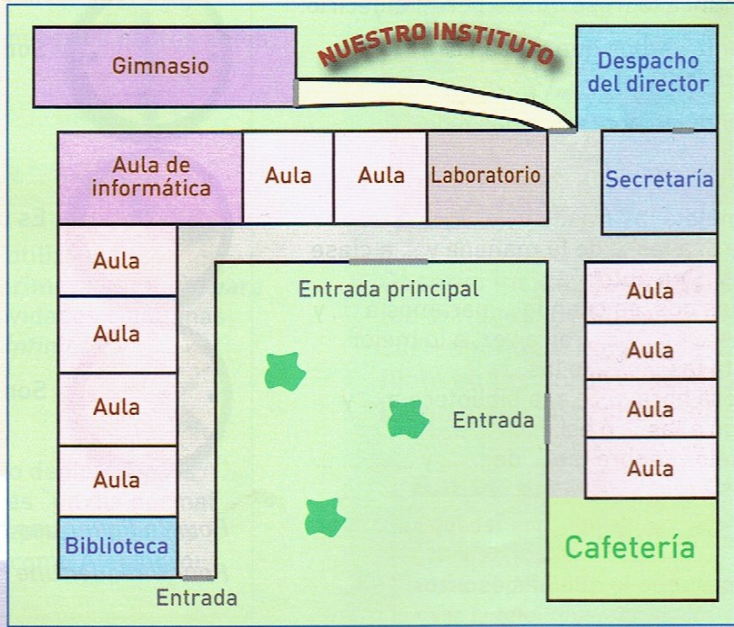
NUESTRO INSTITUTO

Gimnasio

Despacho del director

Aula de informática

Aula

Aula

Laboratorio

Secretaría

Aula

Entrada principal

Aula

Aula

Aula

Entrada

Aula

Aula

Aula

Aula

Biblioteca

Cafetería

Entrada